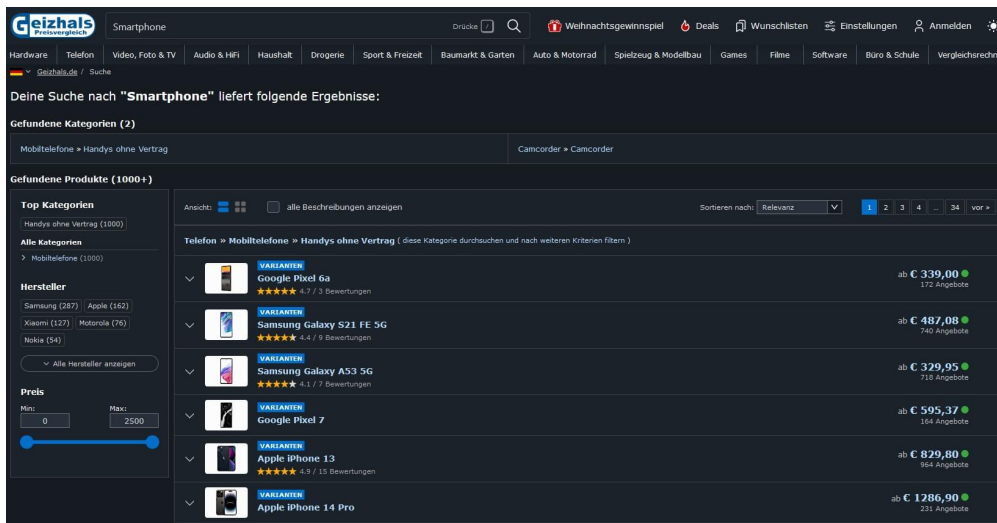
Geizhals Preisvergleich

Smartphone

Drücke / 

Weihnachtsgewinnspiel Deals Wunschlisten Einstellungen Anmelden

Hardware Telefon Video, Foto & TV Audio & HiFi Haushalt Drogerie Sport & Freizeit Baumarkt & Garten Auto & Motorrad Spielzeug & Modellbau Games Filme Software Büro & Schule Vergleichsrechn

Geizhals.de / Suche

Deine Suche nach "Smartphone" liefert folgende Ergebnisse:

Gefundene Kategorien (2)

Mobiltelefone » Handys ohne Vertrag

Camcorder » Camcorder

Gefundene Produkte (1000+)

Top Kategorien

Handys ohne Vertrag (1000)

Alle Kategorien

> Mobiltelefone (1000)

Hersteller

Samsung (287) Apple (162) Xiaomi (127) Motorola (76) Nokia (54)

Alle Hersteller anzeigen

Preis

Min: 0 Max: 2500

Ansicht: alle Beschreibungen anzeigen

Sortieren nach: Relevanz

1 2 3 4 ... 34 vor »

Telefon » Mobiltelefone » Handys ohne Vertrag ( diese Kategorie durchsuchen und nach weiteren Kriterien filtern )

VARIANTEN
Google Pixel 6a
★★★★★ 4.7 / 3 Bewertungen
ab € 339,00
172 Angebote

VARIANTEN
Samsung Galaxy S21 FE 5G
★★★★★ 4.4 / 9 Bewertungen
ab € 487,08
740 Angebote

VARIANTEN
Samsung Galaxy A53 5G
★★★★★ 4.1 / 7 Bewertungen
ab € 329,95
718 Angebote

VARIANTEN
Google Pixel 7
ab € 595,37
164 Angebote

VARIANTEN
Apple iPhone 13
★★★★★ 4.9 / 15 Bewertungen
ab € 829,80
964 Angebote

VARIANTEN
Apple iPhone 14 Pro
ab € 1286,90
231 Angebote